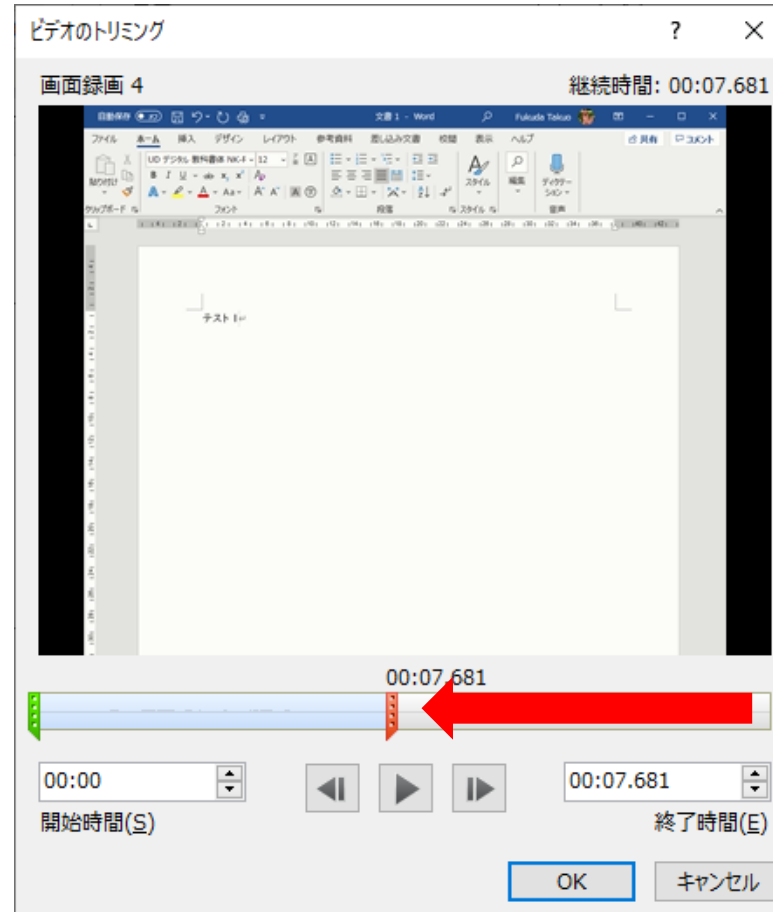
ビデオのトリミング

?

×

画面録画 4

継続時間: 00:07.681

自動保存 オフ

文書 1 - Word

Fukuda Takuo

ファイル ホーム 挿入 デザイン レイアウト 参考資料 差し込み文書 校閲 表示 ヘルプ

共有 コメント

貼り付け

UD デジタル 教科書体 NK-R 12

スタイル

編集

ディクテーション

クリップボード フォント 段落 スタイル 音声

テスト 1

00:07.681

00:00

開始時間(S)

00:07.681

終了時間(E)

OK

キャンセル